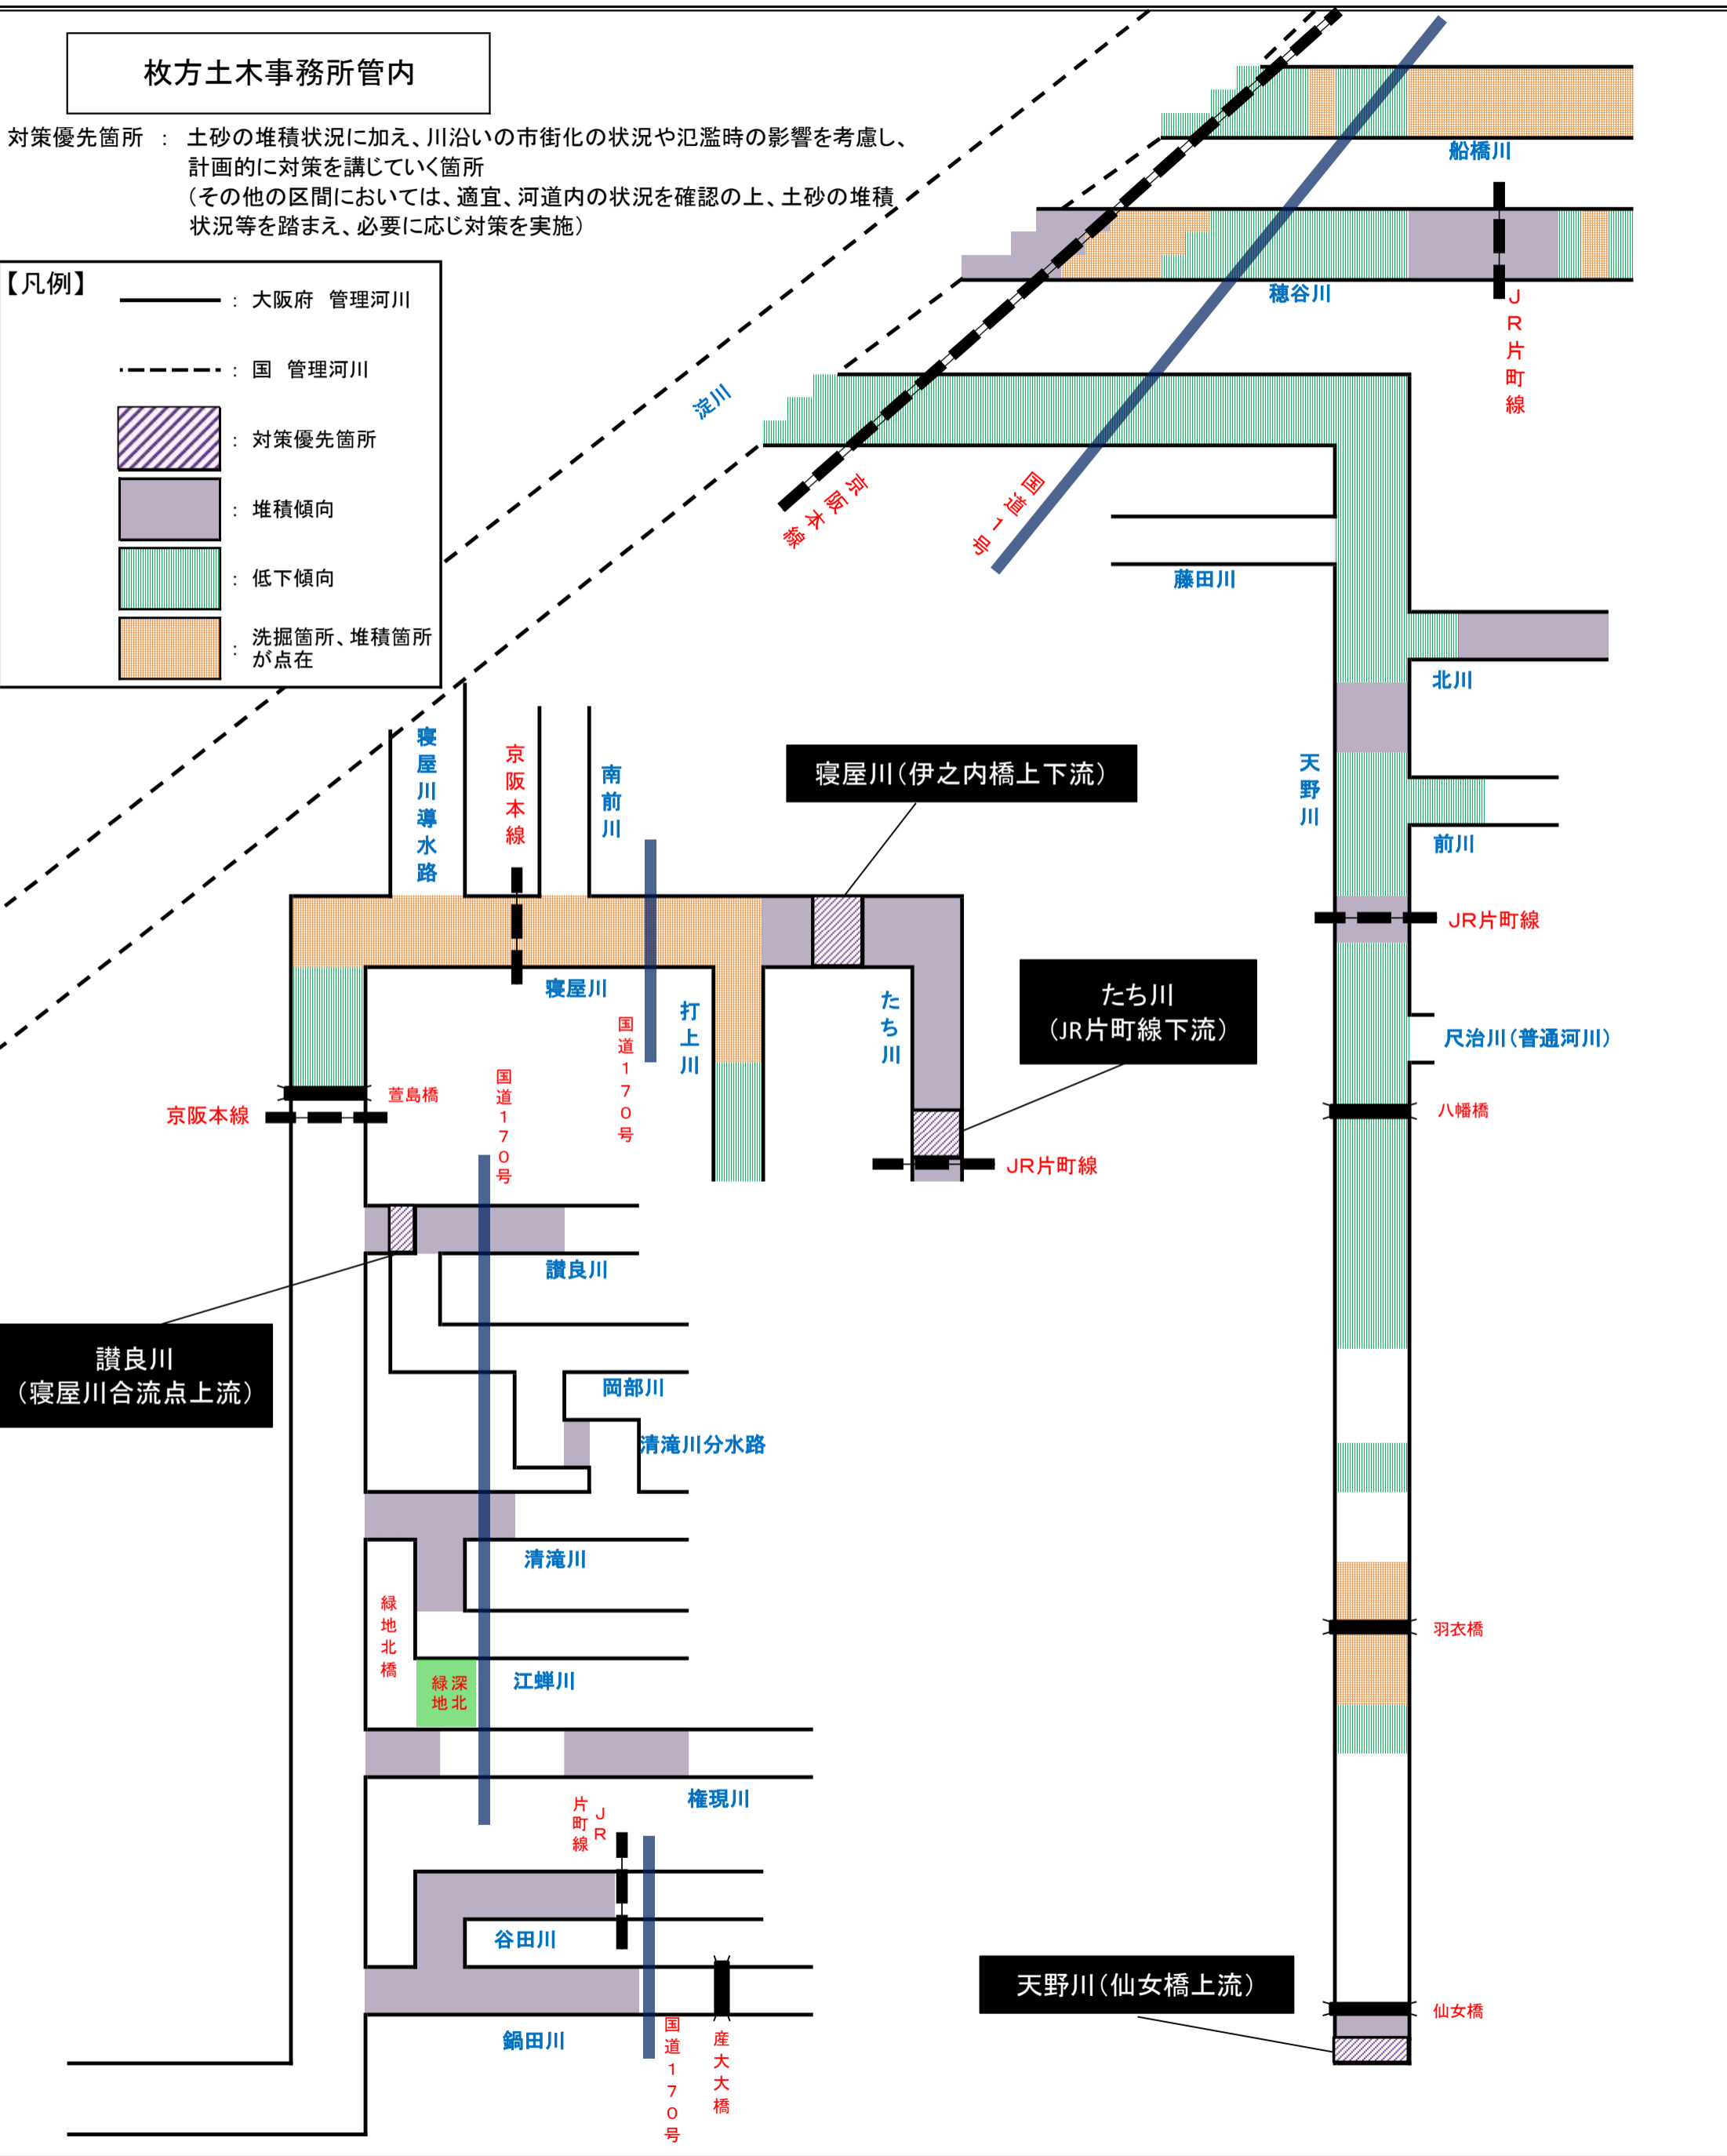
枚方土木事務所管内

対策優先箇所 ： 土砂の堆積状況に加え、川沿いの市街化の状況や氾濫時の影響を考慮し、計画的に対策を講じていく箇所
（その他の区間においては、適宜、河道内の状況を確認の上、土砂の堆積状況等を踏まえ、必要に応じ対策を実施）

【凡例】
： 大阪府 管理河川
： 国 管理河川
： 対策優先箇所
： 堆積傾向
： 低下傾向
： 洗掘箇所、堆積箇所が点在

船橋川
穂谷川
JR片町線
淀川
京阪本線
国道1号
藤田川
北川
天野川
前川
JR片町線
尺治川（普通河川）
八幡橋
羽衣橋
仙女橋
天野川（仙女橋上流）

寝屋川導水路
京阪本線
南前川
寝屋川（伊之内橋上下流）
寝屋川
国道170号
打上川
たち川
たち川
（JR片町線下流）
京阪本線
萱島橋
国道170号
JR片町線
讃良川
讃良川
（寝屋川合流点上流）
岡部川
清滝川分水路
清滝川
緑地北橋
深北緑地
江蝉川
権現川
JR片町線
谷田川
鍋田川
国道170号
産大大橋